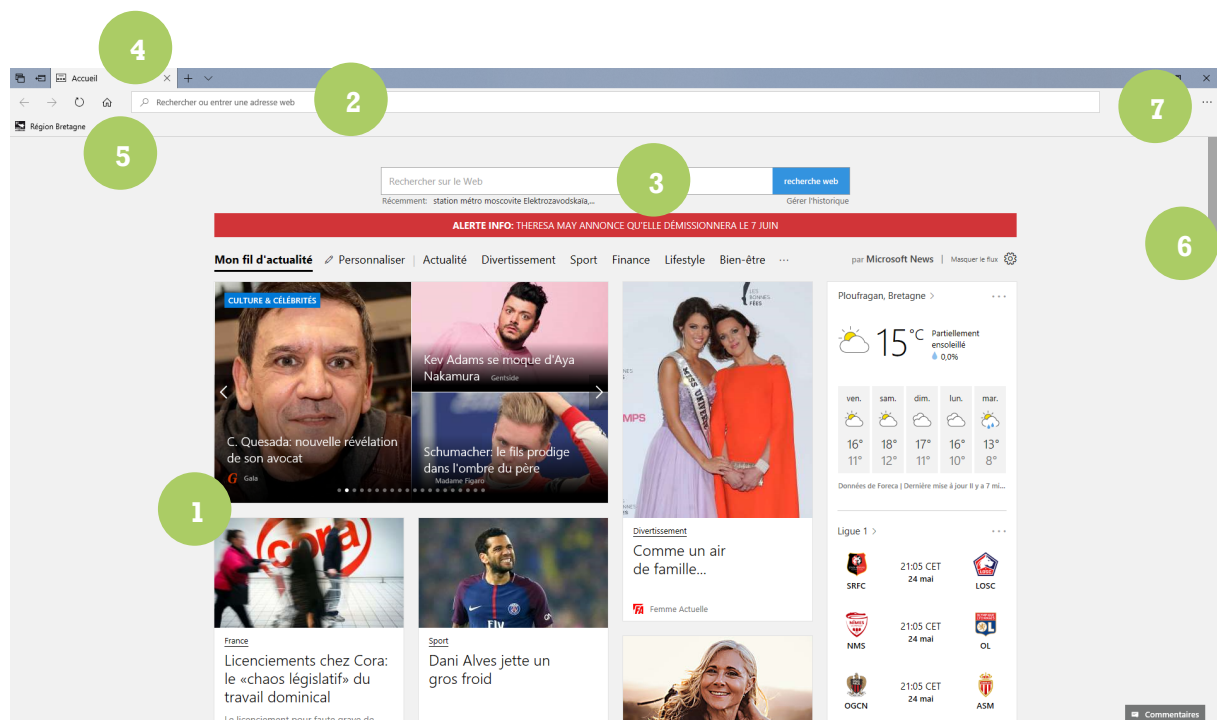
4

Accueil

2

Rechercher ou entrer une adresse web

7

Région Bretagne

5

Rechercher sur le Web

3

recherche web

Récemment: station métro moscovite Elektrozavodskaïa,...

Gérer l'historique

ALERTE INFO: THERESA MAY ANNONCE QU'ELLE DÉMISSIONNERA LE 7 JUIN

6

Mon fil d'actualité | Personnaliser | Actualité | Divertissement | Sport | Finance | Lifestyle | Bien-être | ···

par Microsoft News | Masquer le flux

CULTURE & CÉLÉBRITÉS

C. Quesada: nouvelle révélation de son avocat

Gala

Kev Adams se moque d'Aya Nakamura

Gentside

Schumacher: le fils prodige dans l'ombre du père

Madame Figaro

Divertissement

Comme un air de famille...

Femme Actuelle

Ploufragan, Bretagne >

15°C

Partiellement ensoleillé

0,0%

| ven. | sam. | dim. | lun. | mar. |
|---|---|---|---|---|
| 16° | 18° | 17° | 16° | 13° |
| 11° | 12° | 11° | 10° | 8° |

Données de Foreca | Dernière mise à jour Il y a 7 mi...

1

Ligue 1 >

SRFC 21:05 CET 24 mai LOSC

NMS 21:05 CET 24 mai OL

OGCN 21:05 CET 24 mai ASM

France

Licenciements chez Cora: le «chaos législatif» du travail dominical

Le licenciement pour faute grave de

Sport

Dani Alves jette un gros froid

Commentaires